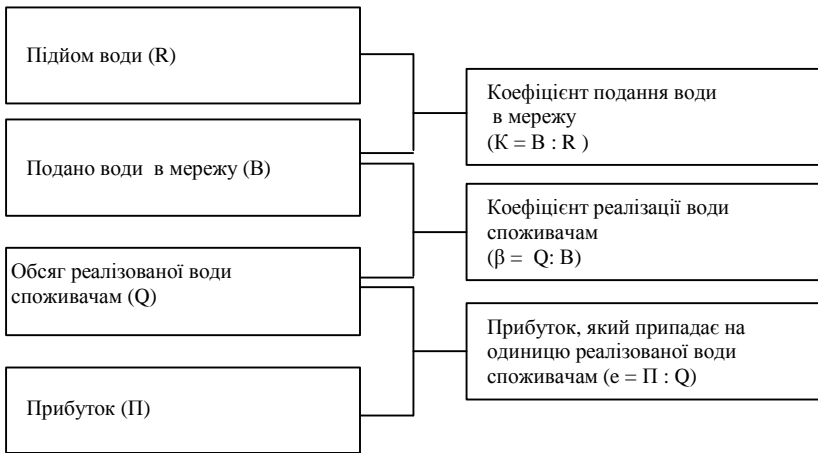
Підйом води (R)

Подано води в мережу (В)

Обсяг реалізованої води споживачам (Q)

Прибуток (П)

Коефіцієнт подання води в мережу ($K = B : R$)

Коефіцієнт реалізації води споживачам ($\beta = Q : B$)

Прибуток, який припадає на одиницю реалізованої води споживачам ($e = П : Q$)